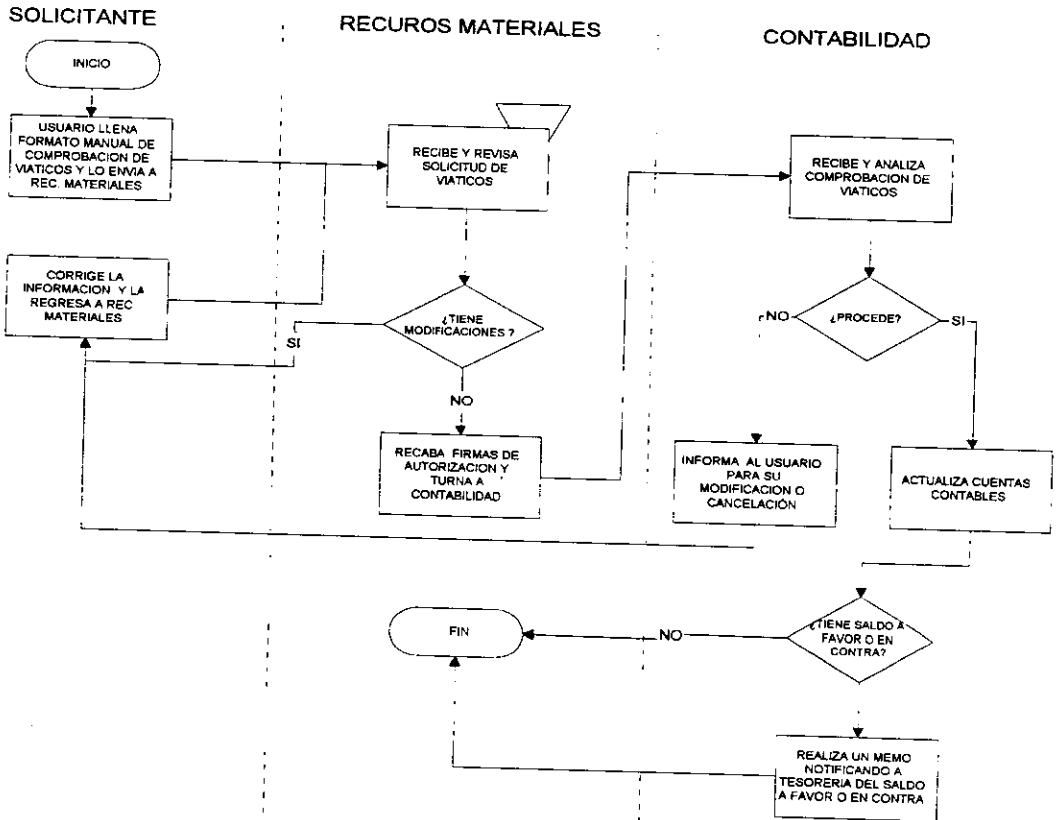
SOLICITANTE

RECUROS MATERIALES

CONTABILIDAD

INICIO

USUARIO LLENA FORMATO MANUAL DE COMPROBACION DE VIATICOS Y LO ENVIA A REC. MATERIALES

RECIBE Y REVISA SOLICITUD DE VIATICOS

RECIBE Y ANALIZA COMPROBACION DE VIATICOS

CORRIGE LA INFORMACION Y LA REGRESA A REC MATERIALES

¿TIENE MODIFICACIONES ?

SI

NO

¿PROCEDE?

NO

SI

RECABA FIRMAS DE AUTORIZACION Y TURNA A CONTABILIDAD

INFORMA AL USUARIO PARA SU MODIFICACION O CANCELACION

ACTUALIZA CUENTAS CONTABLES

FIN

NO

¿TIENE SALDO A FAVOR O EN CONTRA?

REALIZA UN MEMO NOTIFICANDO A TESORERIA DEL SALDO A FAVOR O EN CONTRA